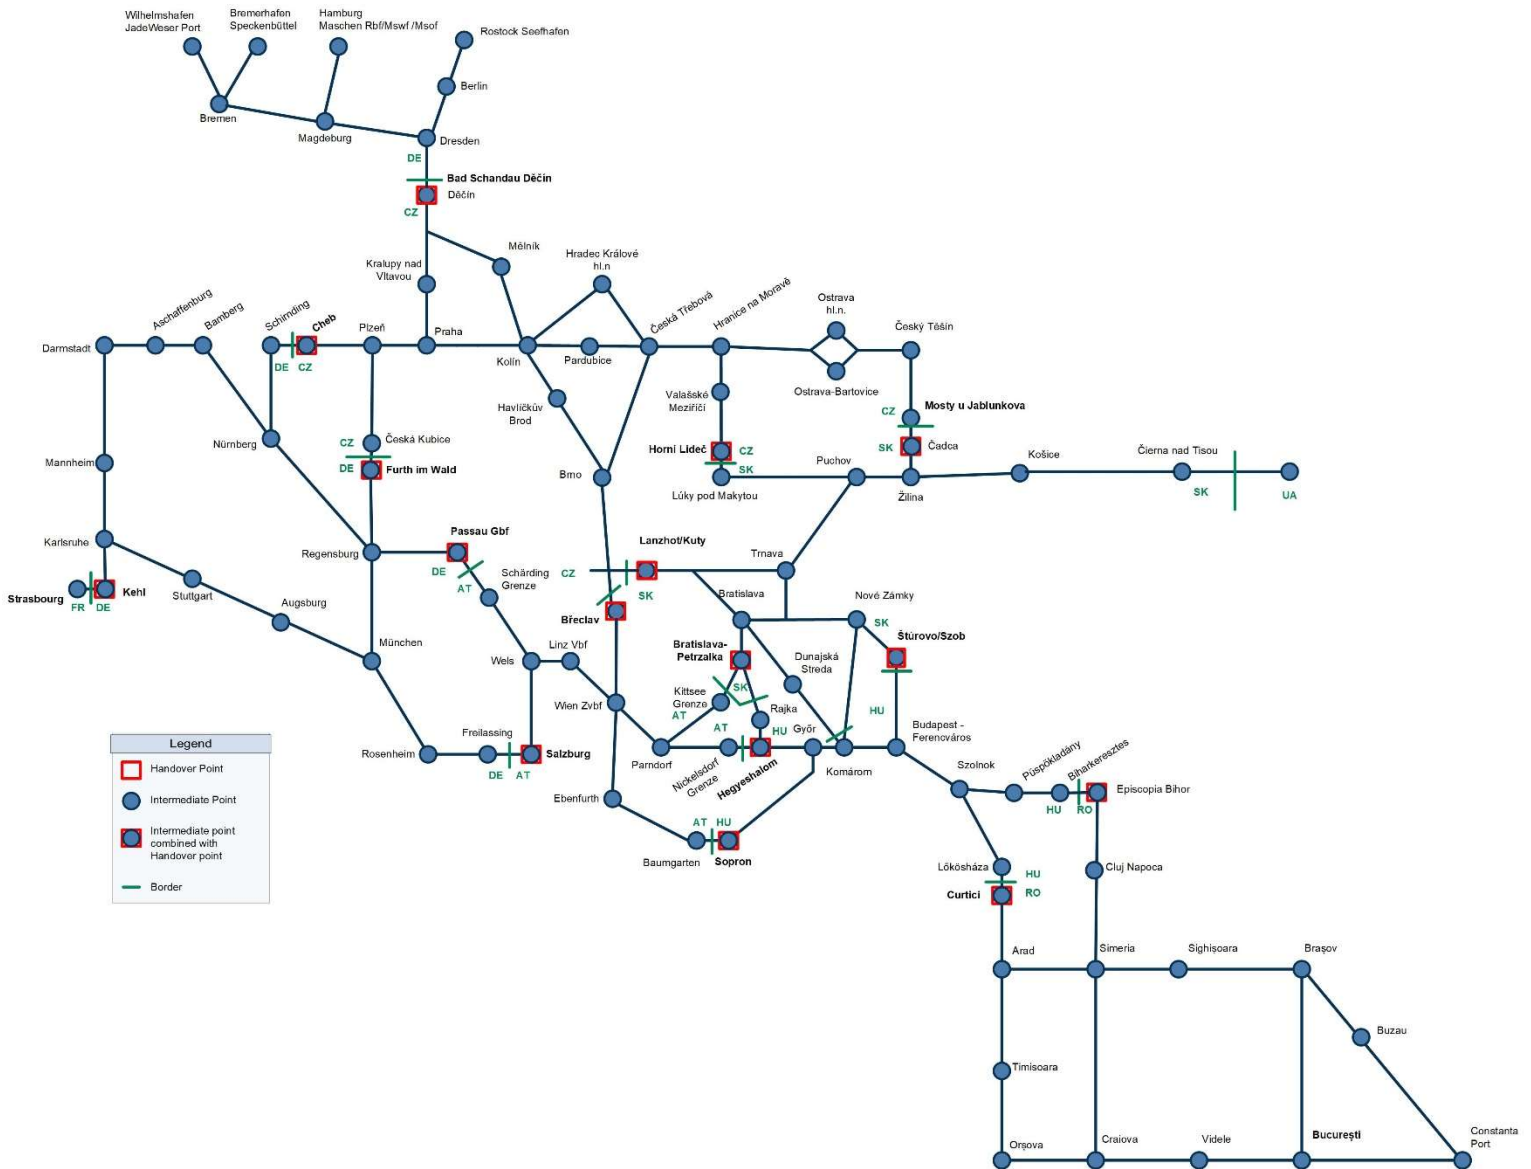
Wilhelmshafen JadeWeser Port
Bremerhafen Speckenbüttel
Hamburg Maschen Rbf/Mswf /Msof
Rostock Seehafen
Berlin
Bremen
Magdeburg
Dresden
DE
Bad Schandau Děčín
Děčín
CZ
Mělník
Hradec Králové hl.n
Kralupy nad Vltavou
Aschaffenburg
Bamberg
Schirnding
Cheb
Plzeň
Praha
Česká Třebová
Hranice na Moravě
Ostrava hl.n.
Český Těšín
Darmstadt
DE
CZ
Kolín
Pardubice
Ostrava-Bartovice
Valašské Meziříčí
Havlíčkův Brod
CZ
Mosty u Jablunkova
Nürnberg
CZ
Česká Kubice
Horní Lideč
CZ
SK
SK
Čadca
Košice
Čierna nad Tisou
Mannheim
DE
Furth im Wald
Brno
Lúky pod Makytou
Puchov
Žilina
SK
UA
Passau Gbf
Lanzhot/Kuty
Karlsruhe
Regensburg
Trnava
DE
Schärding Grenze
CZ
Strasbourg
Kehl
Stuttgart
AT
SK
Bratislava
Nové Zámky
FR
DE
Augsburg
Břeclav
SK
Štúrovo/Szob
Bratislava-Petrzalka
Dunajská Streda
München
Linz Vbf
Wels
Kittsee Grenze
SK
Rajka
HU
Wien Zvbf
AT
Budapest - Ferencváros
Legend
Handover Point
Intermediate Point
Intermediate point combined with Handover point
Border
Freilassing
AT
HU
Győr
Rosenheim
Salzburg
Parndorf
Komárom
Szolnok
Püspökladány
Biharkeresztes
DE
AT
Nickelsdorf Grenze
Hegyeshalom
Episcopia Bihor
Ebenfurth
HU
RO
AT
HU
Baumgarten
Sopron
Lőkösháza
Cluj Napoca
HU
Curtici
RO
Arad
Simeria
Sighișoara
Brașov
Buzau
Timisoara
Constanta Port
Orșova
Craiova
Videle
București